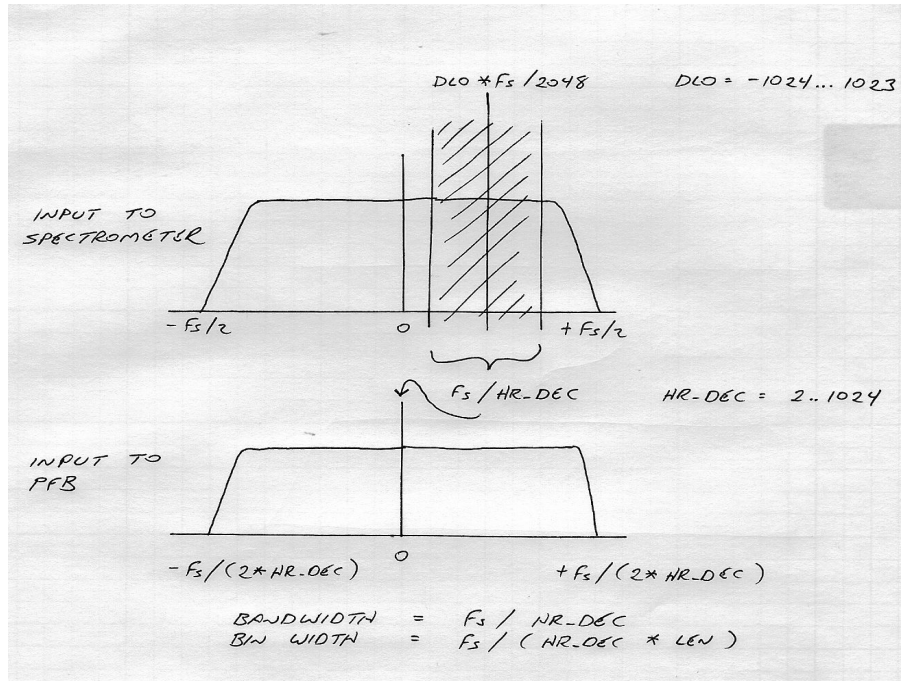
DLO * Fs / 2048

DLO = -1024 ... 1023

INPUT TO SPECTROMETER

- Fs/2

0

+ Fs/2

Fs / HR_DEC

HR_DEC = 2 .. 1024

INPUT TO PFB

- Fs/(2 * HR_DEC)

0

+ Fs/(2 * HR_DEC)

BANDWIDTH = Fs / HR_DEC
BIN WIDTH = Fs / ( HR_DEC * LEN )